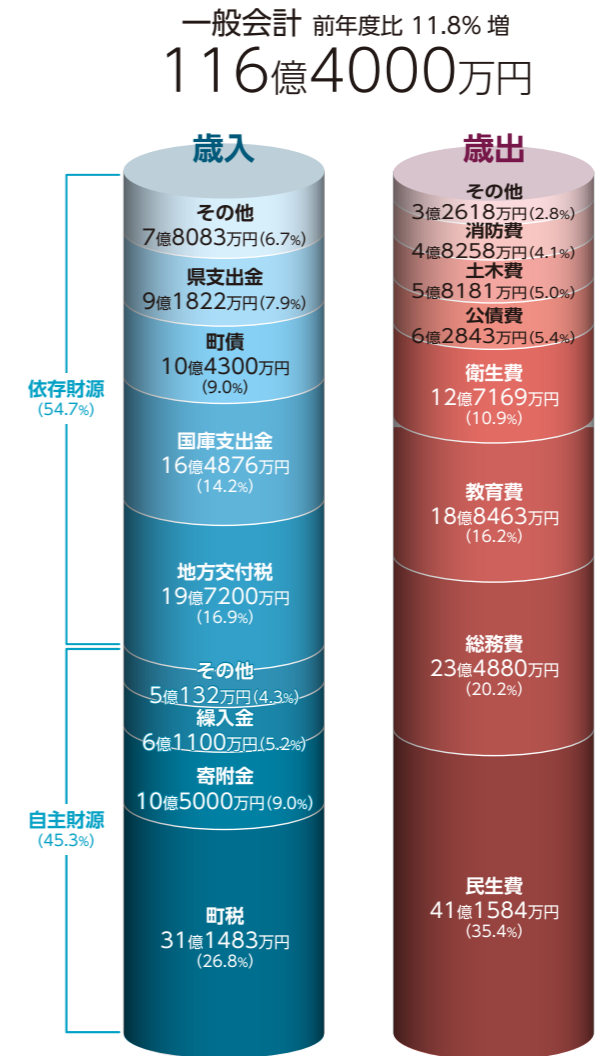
一般会計 前年度比 11.8% 増
116億4000万円

歳入

その他
7億8083万円(6.7%)

県支出金
9億1822万円(7.9%)

町債
10億4300万円
(9.0%)

国庫支出金
16億4876万円
(14.2%)

地方交付税
19億7200万円
(16.9%)

その他
5億132万円(4.3%)

繰入金
6億1100万円(5.2%)

寄附金
10億5000万円(9.0%)

町税
31億1483万円
(26.8%)

依存財源
(54.7%)

自主財源
(45.3%)

歳出

その他
3億2618万円(2.8%)

消防費
4億8258万円(4.1%)

土木費
5億8181万円(5.0%)

公債費
6億2843万円(5.4%)

衛生費
12億7169万円
(10.9%)

教育費
18億8463万円
(16.2%)

総務費
23億4880万円
(20.2%)

民生費
41億1584万円
(35.4%)